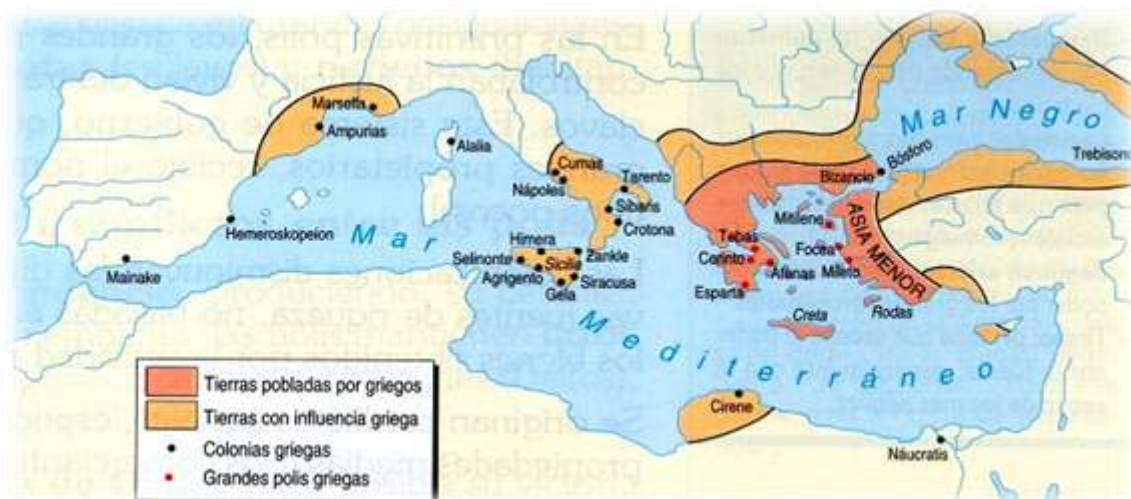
Mar Negro
Trebisonda
Bósforo
Bizancio
Marsella
Ampurias
Alalia
Cumas
Tarento
Nápoles
Sibaris
Crotona
Hemeroskopeion
Mar
Mileto
ASIA MENOR
Mitilene
Tebas
Focea
Corinto
Atenas
Esparta
Himera
Zankle
Selinonte
Sicilia
Agrigento
Siracusa
Gela
Mainake
Mediterráneo
Creta
Rodas
Cirene
Náucratis
Tierras pobladas por griegos
Tierras con influencia griega
Colonias griegas
Grandes polis griegas